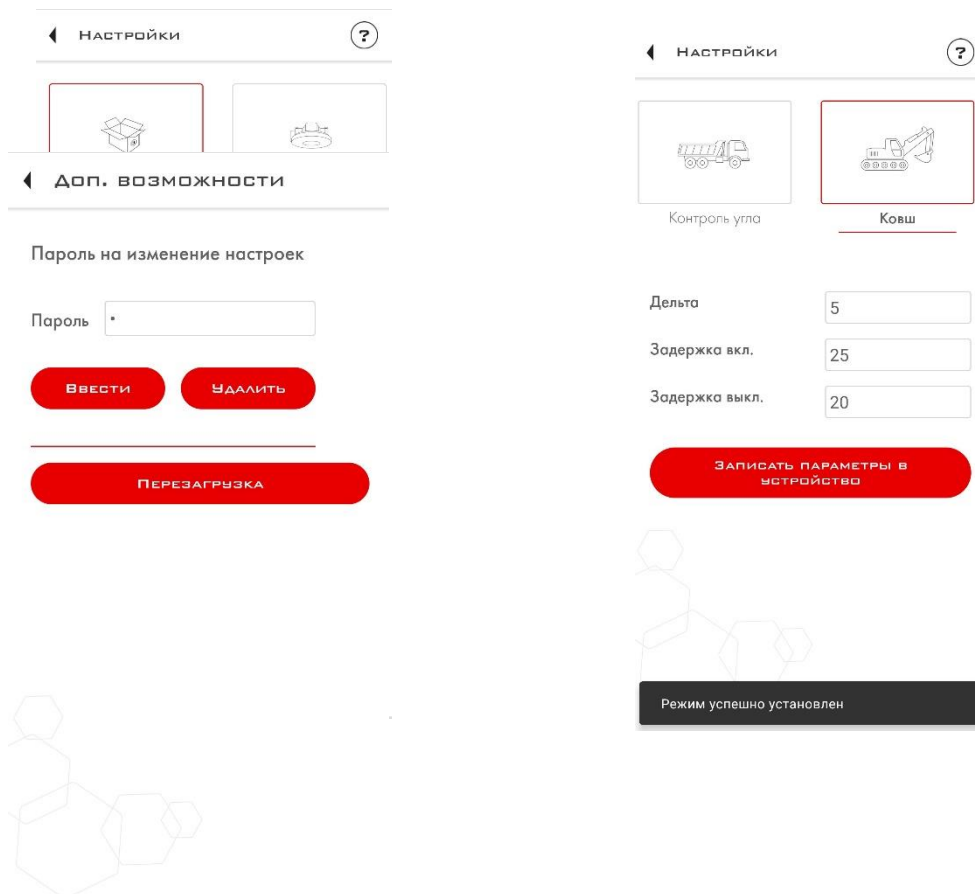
Настройки
?

Доп. возможности

Пароль на изменение настроек

Пароль •

Ввести
Удалить

Перезагрузка

Настройки
?

Контроль угла
Ковш

Дельта 5
Задержка вкл. 25
Задержка выкл. 20

Записать параметры в устройство

Режим успешно установлен